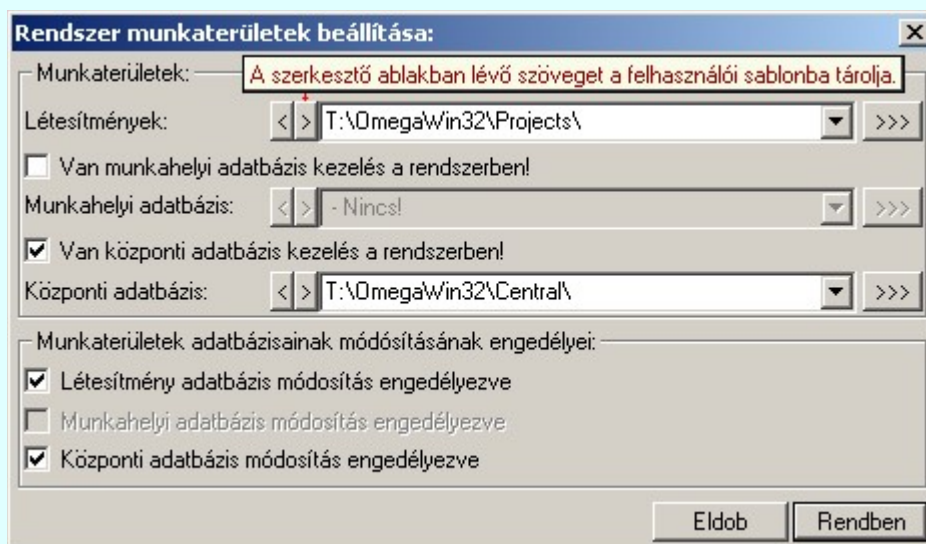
Rendszer munkaterületek beállítása:

×

Munkaterületek:

A szerkesztő ablakban lévő szöveget a felhasználói sablonba tárolja.

Létesítmények: < > T:\OmegaWin32\Projects\ ▼ >>>

Van munkahelyi adatbázis kezelés a rendszerben!

Munkahelyi adatbázis: < > - Nincs! ▼ >>>

☑ Van központi adatbázis kezelés a rendszerben!

Központi adatbázis: < > T:\OmegaWin32\Central\ ▼ >>>

Munkaterületek adatbázisainak módosításának engedélyei:

☑ Létesítmény adatbázis módosítás engedélyezve

Munkahelyi adatbázis módosítás engedélyezve

☑ Központi adatbázis módosítás engedélyezve

Eldob

Rendben